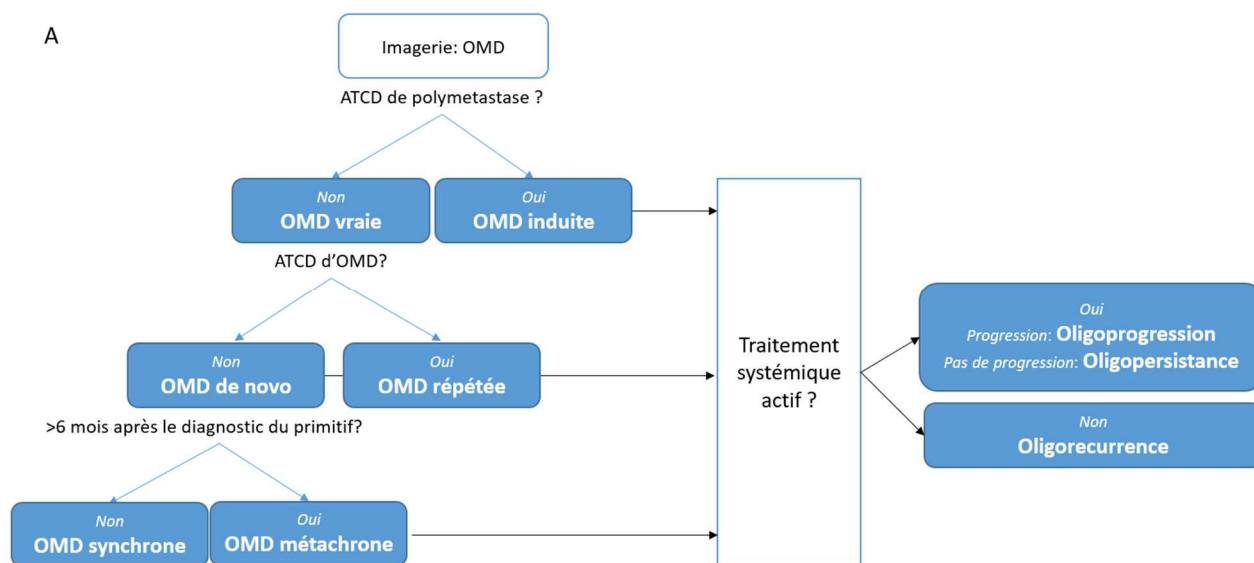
A

Imagerie: OMD

ATCD de polymetastase ?

Non
OMD vraie

Oui
OMD induite

ATCD d'OMD?

Non
OMD de novo

Oui
OMD répétée

>6 mois après le diagnostic du primitif?

Non
OMD synchrone

Oui
OMD métachrone

Traitement systémique actif ?

Oui
Progression: Oligoprogression
Pas de progression: Oligopersistance

Non
Oligorecurrence